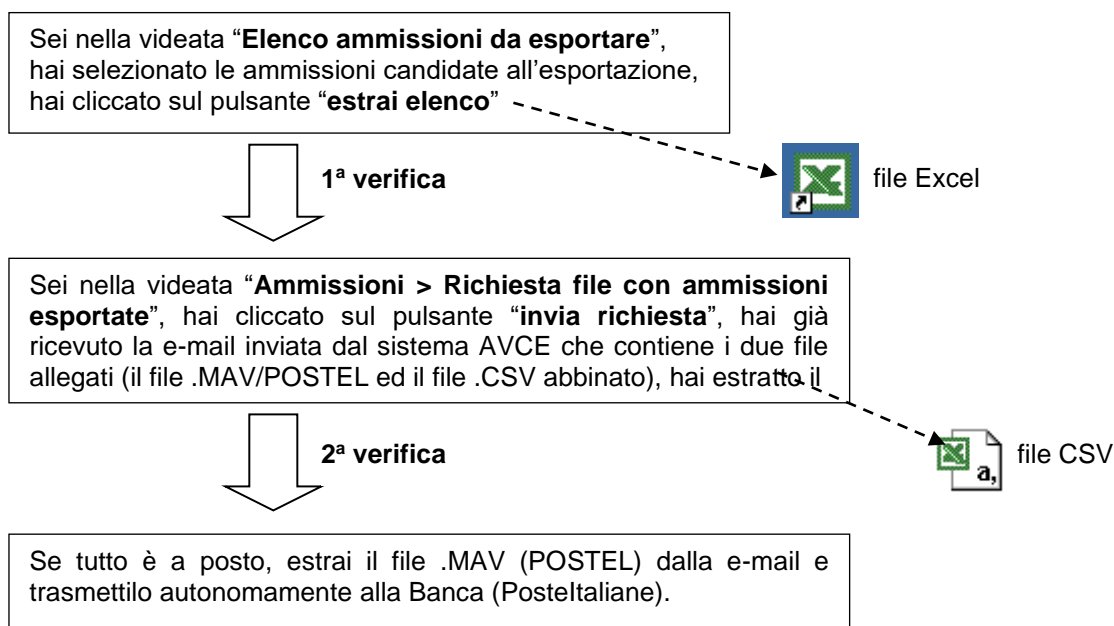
Sei nella videata "**Elenco ammissioni da esportare**", hai selezionato le ammissioni candidate all'esportazione, hai cliccato sul pulsante "**estrai elenco**"

file Excel

**1ª verifica**

Sei nella videata "**Ammissioni > Richiesta file con ammissioni esportate**", hai cliccato sul pulsante "**invia richiesta**", hai già ricevuto la e-mail inviata dal sistema AVCE che contiene i due file allegati (il file .MAV/POSTEL ed il file .CSV abbinato), hai estratto il

file CSV

**2ª verifica**

Se tutto è a posto, estrai il file .MAV (POSTEL) dalla e-mail e trasmettilo autonomamente alla Banca (PosteItaliane).